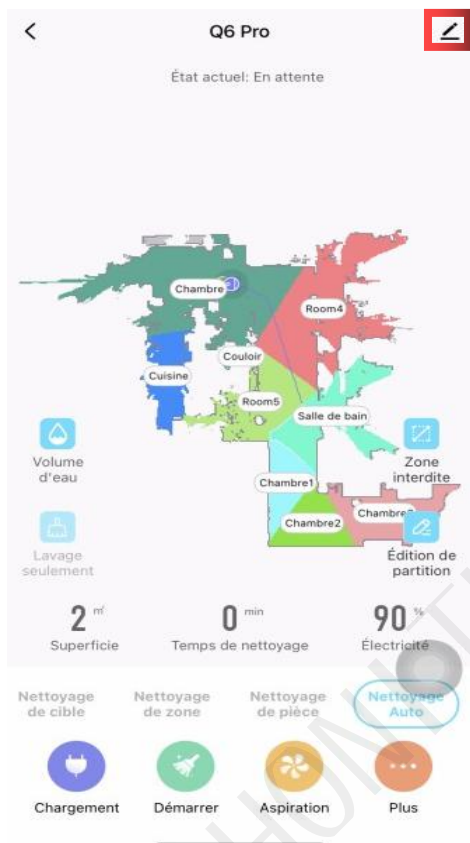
Q6 Pro

État actuel: En attente

Chambre

Room4

Couloir

Cuisine

Room5

Salle de bain

Chambre1

Chambre2

Chambre3

Volume d'eau

Lavage seulement

Zone interdite

Édition de partition

2 m²
Superficie

0 min
Temps de nettoyage

90 %
Électricité

Nettoyage de cible

Nettoyage de zone

Nettoyage de pièce

Nettoyage Auto

Chargement

Démarrer

Aspiration

Plus